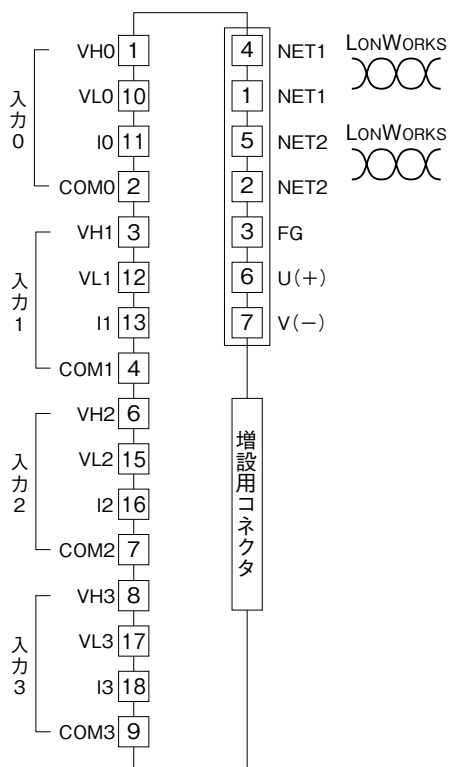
入力0
VH0 1
VL0 10
I0 11
COM0 2

入力1
VH1 3
VL1 12
I1 13
COM1 4

入力2
VH2 6
VL2 15
I2 16
COM2 7

入力3
VH3 8
VL3 17
I3 18
COM3 9

4 NET1
1 NET1
5 NET2
2 NET2
3 FG
6 U(+)
7 V(−)

LONWORKS
LONWORKS

増設用コネクタ